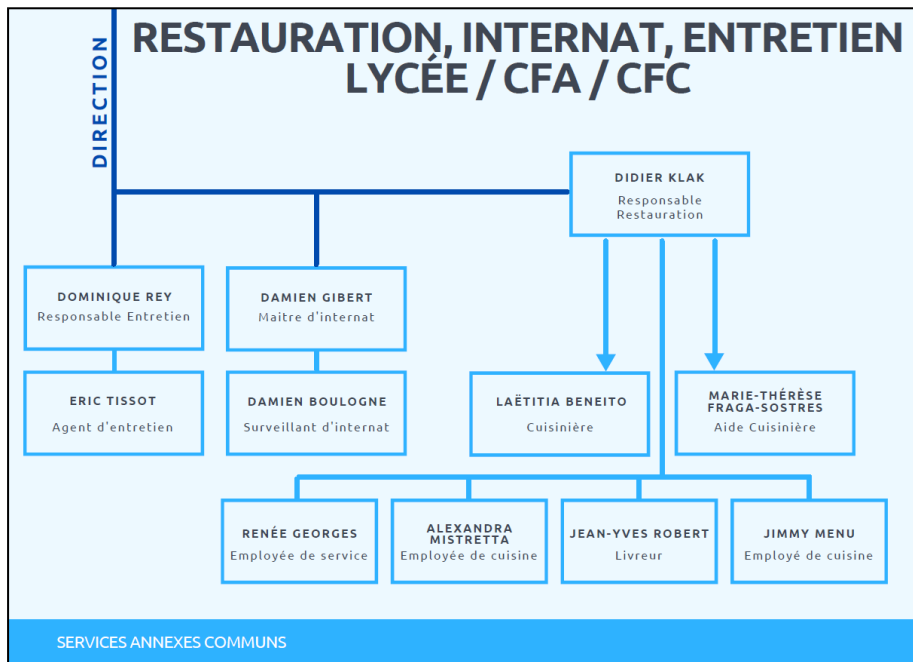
RESTAURATION, INTERNAT, ENTRETIEN
LYCÉE / CFA / CFC

DIRECTION

DIDIER KLAK
Responsable Restauration

DOMINIQUE REY
Responsable Entretien

DAMIEN GIBERT
Maitre d'internat

ERIC TISSOT
Agent d'entretien

DAMIEN BOULOGNE
Surveillant d'internat

LAËTITIA BENEITO
Cuisinière

MARIE-THÉRÈSE FRAGA-SOSTRES
Aide Cuisinière

RENÉE GEORGES
Employée de service

ALEXANDRA MISTRETTA
Employée de cuisine

JEAN-YVES ROBERT
Livreur

JIMMY MENU
Employé de cuisine

SERVICES ANNEXES COMMUNS